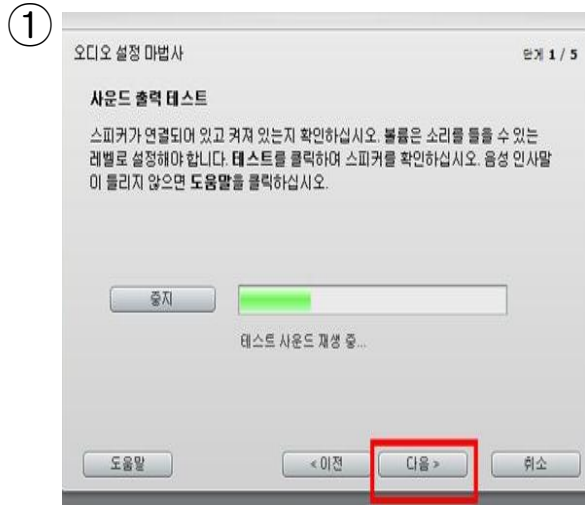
①

오디오 설정 마법사

단계 1 / 5

사운드 출력 테스트

스피커가 연결되어 있고 켜져 있는지 확인하십시오. 볼륨은 소리를 들을 수 있는 레벨로 설정해야 합니다. 테스트를 클릭하여 스피커를 확인하십시오. 음성 인사말이 들리지 않으면 도움말을 클릭하십시오.

중지

테스트 사운드 재생 중...

도움말

< 이전

다음 >

취소